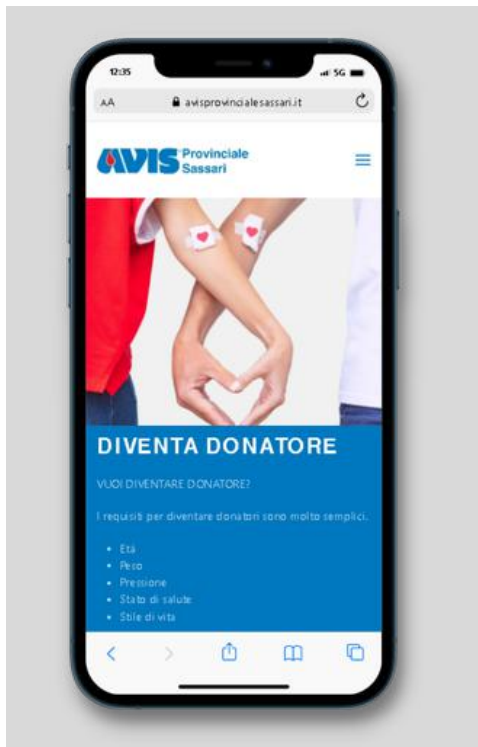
12:35

5G

AA

avisprovincialesassari.it

AVIS Provinciale Sassari

DIVENTA DONATORE

VUOI DIVENTARE DONATORE?

I requisiti per diventare donatori sono molto semplici.

- Età
- Peso
- Pressione
- Stato di salute
- Stile di vita